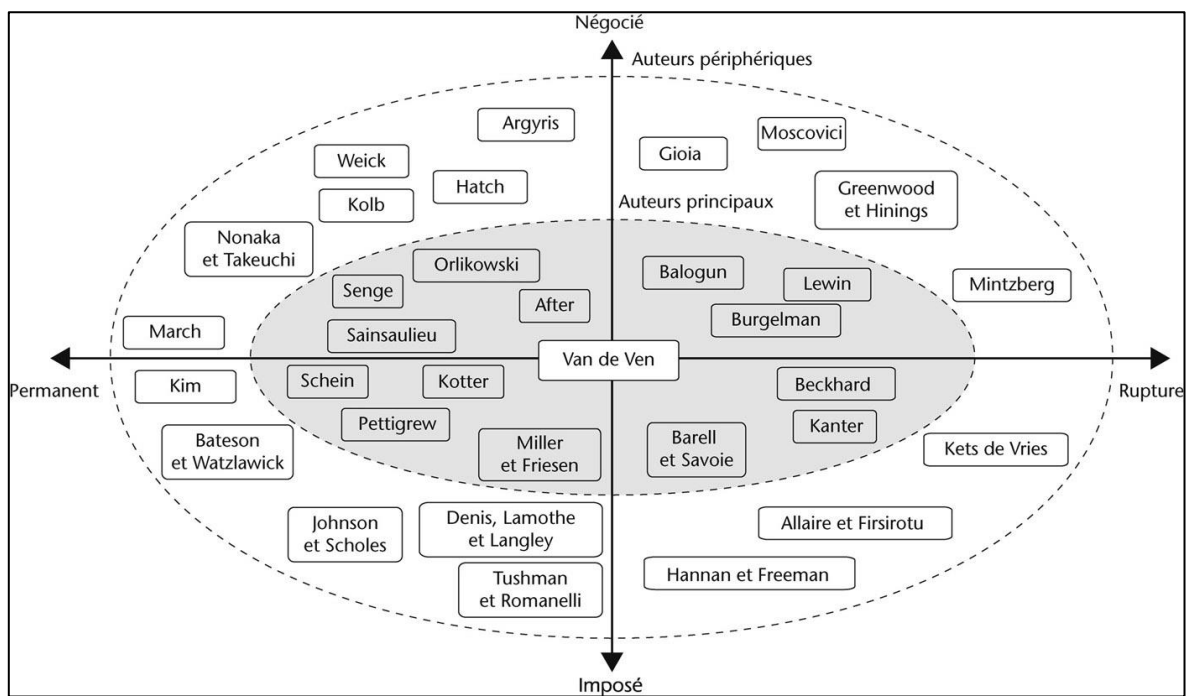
Négocié

Auteurs périphériques

Argyris

Moscovici

Gioia

Weick

Hatch

Kolb

Auteurs principaux

Greenwood et Hinings

Nonaka et Takeuchi

Orlikowski

Balogun

Lewin

Senge

After

Mintzberg

Burgelman

March

Sainsaulieu

Van de Ven

Permanent

Rupture

Kim

Schein

Kotter

Beckhard

Pettigrew

Kanter

Bateson et Watzlawick

Miller et Friesen

Barell et Savoie

Kets de Vries

Johnson et Scholes

Denis, Lamothe et Langley

Allaire et Firsirotu

Tushman et Romanelli

Hannan et Freeman

Imposé